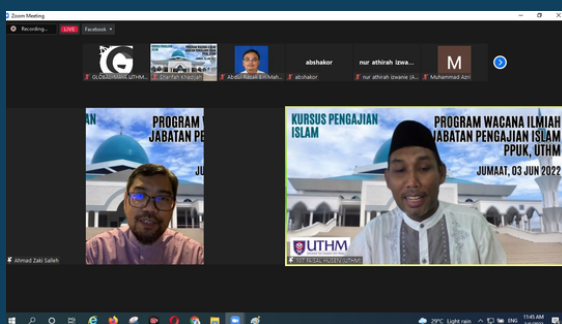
Zoom Meeting

Recording...

LIVE

Facebook

GLOBAL@RBS UTHM

Chariffah Khadijah

Abdul Razak Bin Moh...

abshakor

abshakor

nur athirah izwa...

nur athirah izwanie (A...

M

Muhammad Azri

PROGRAM W
JABATAN PE
JU

Ahmad Zaki Salleh

KURSUS PENGAJIAN ISLAM

PROGRAM WACANA ILMIAH
JABATAN PENGAJIAN ISLAM
PPUK, UTHM

JUMAAT, 03 JUN 2022

UTHM

TGT FAISAL HUSEN UTHM

29°C Light rain

ENG

11:43 AM